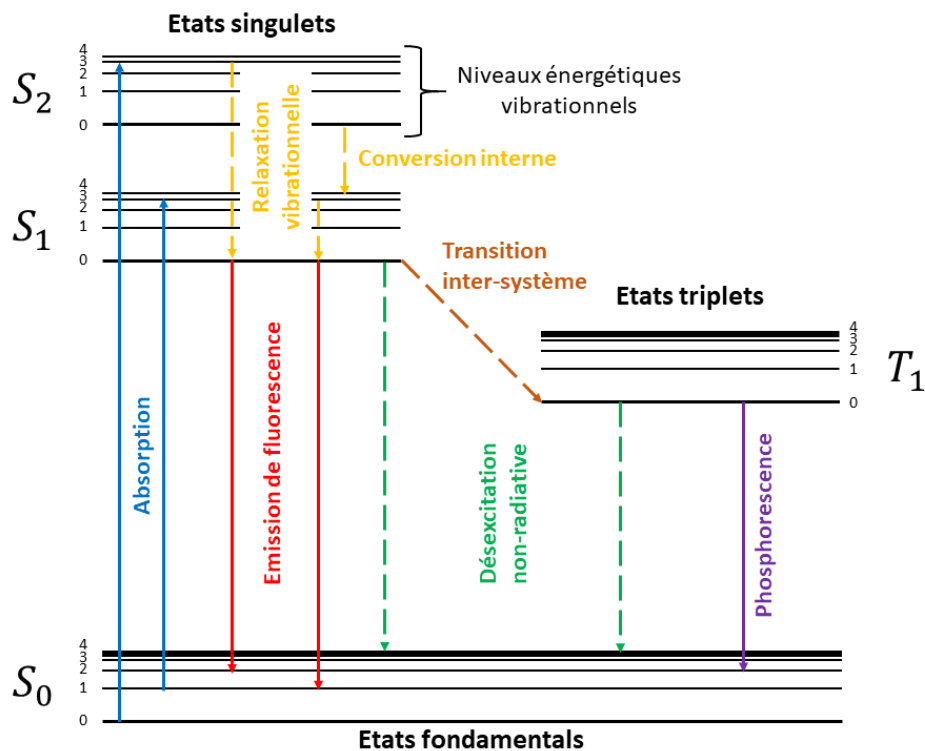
Etats singulets

4
3
2
1
0
$S_2$

Niveaux énergétiques vibrationnels

Relaxation vibrationnelle

Conversion interne

4
3
2
1
0
$S_1$

Transition inter-système

Etats triplets

4
3
2
1
0
$T_1$

Absorption

Emission de fluorescence

Désexcitation non-radiative

Phosphorescence

4
3
2
1
0
$S_0$

Etats fondamentals